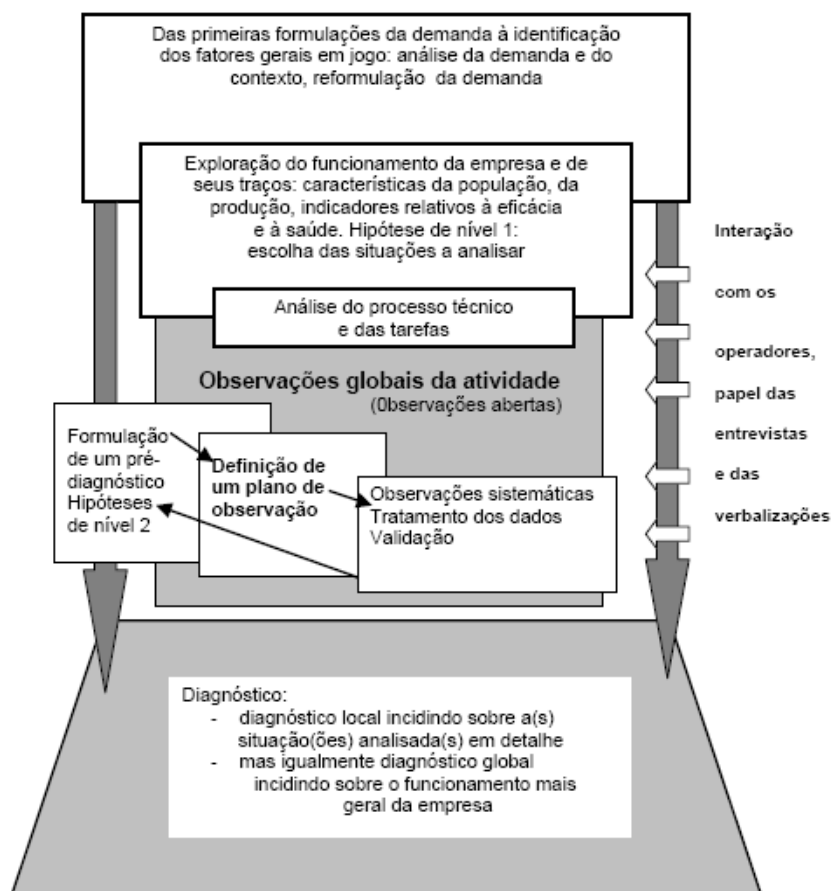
Das primeiras formulações da demanda à identificação dos fatores gerais em jogo: análise da demanda e do contexto, reformulação da demanda

Exploração do funcionamento da empresa e de seus traços: características da população, da produção, indicadores relativos à eficácia e à saúde. Hipótese de nível 1: escolha das situações a analisar

Análise do processo técnico e das tarefas

Observações globais da atividade
(0bservações abertas)

Formulação de um pré-diagnóstico Hipóteses de nível 2

Definição de um plano de observação

Observações sistemáticas
Tratamento dos dados
Validação

Interação
com os
operadores,
papel das
entrevistas
e das
verbalizações

Diagnóstico:
- diagnóstico local incidindo sobre a(s) situação(ões) analisada(s) em detalhe
- mas igualmente diagnóstico global incidindo sobre o funcionamento mais geral da empresa